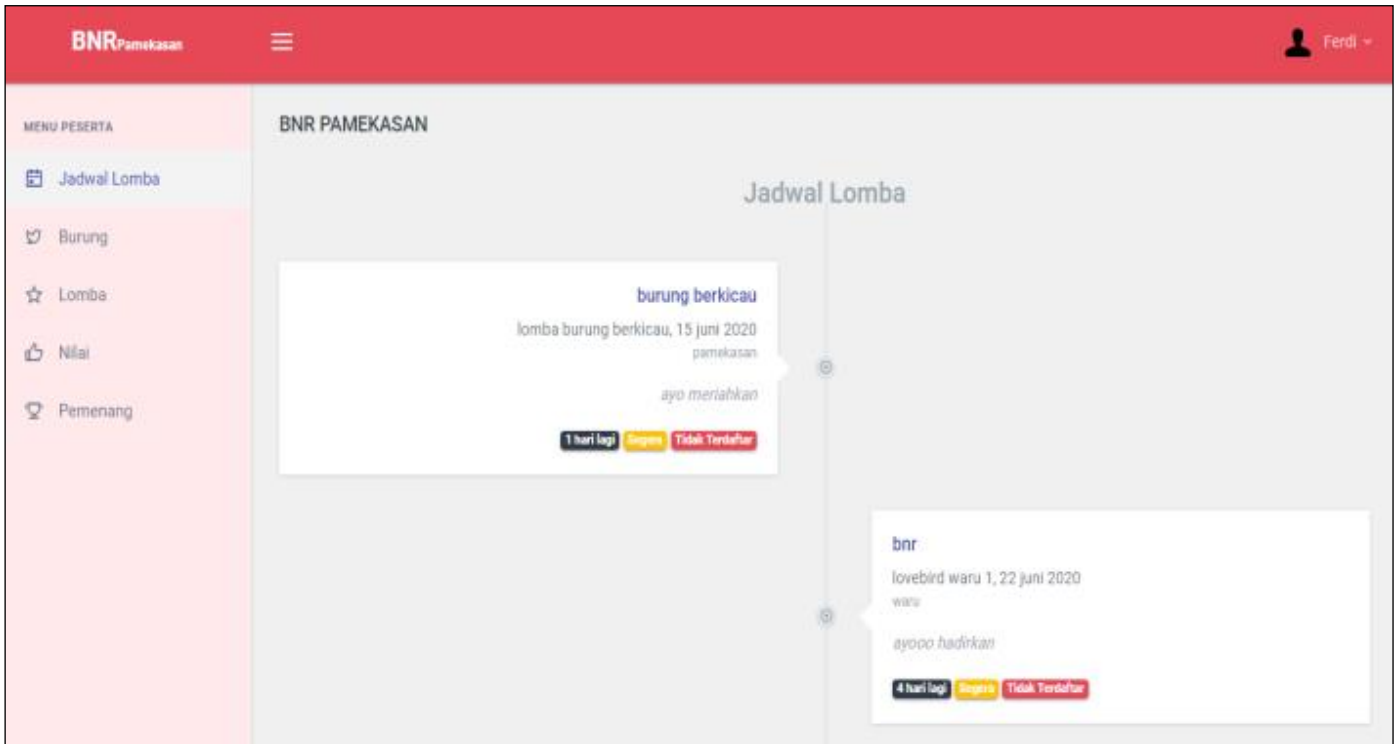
BNRPamekasan

Ferdi

MENU PESERTA

Jadwal Lomba

Burung

Lomba

Nilai

Pemenang

BNR PAMEKASAN

Jadwal Lomba

burung berkicau

lomba burung berkicau, 15 juni 2020

pamekasan

ayo meriahkan

1 hari lagi Segera Tidak Terdaftar

bnr

lovebird waru 1, 22 juni 2020

waru

ayooo hadirkan

4 hari lagi Segera Tidak Terdaftar